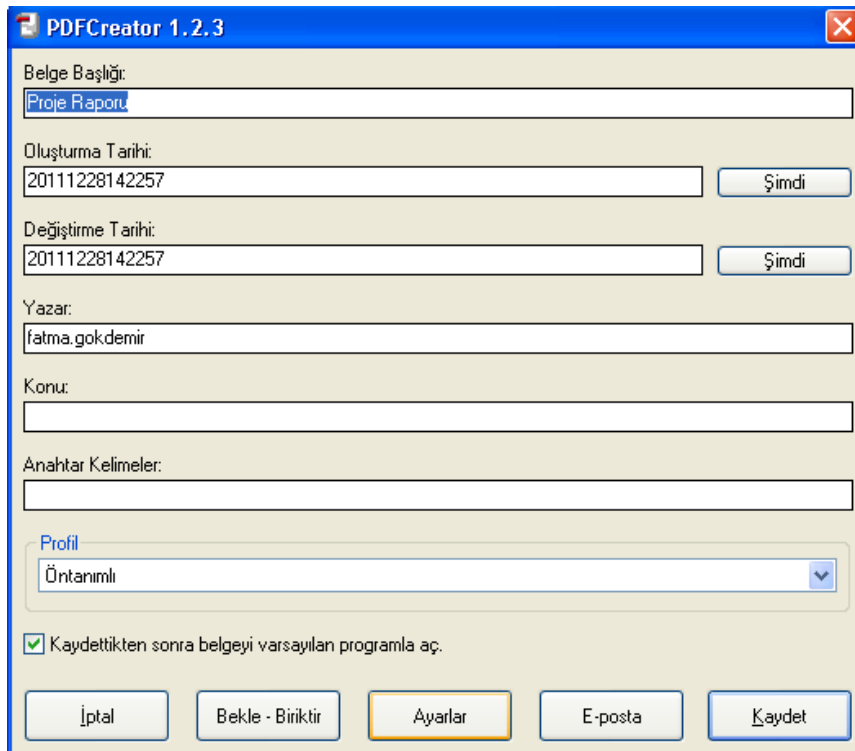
PDFCreator 1.2.3

Belge Başlığı:
Proje Raporu

Oluşturma Tarihi:
20111228142257
Şimdi

Değiştirme Tarihi:
20111228142257
Şimdi

Yazar:
fatma.gokdemir

Konu:

Anahtar Kelimeler:

Profil
Öntanımlı

Kaydettikten sonra belgeyi varsayılan programla aç.

İptal
Bekle - Biriktir
Ayarlar
E-posta
Kaydet